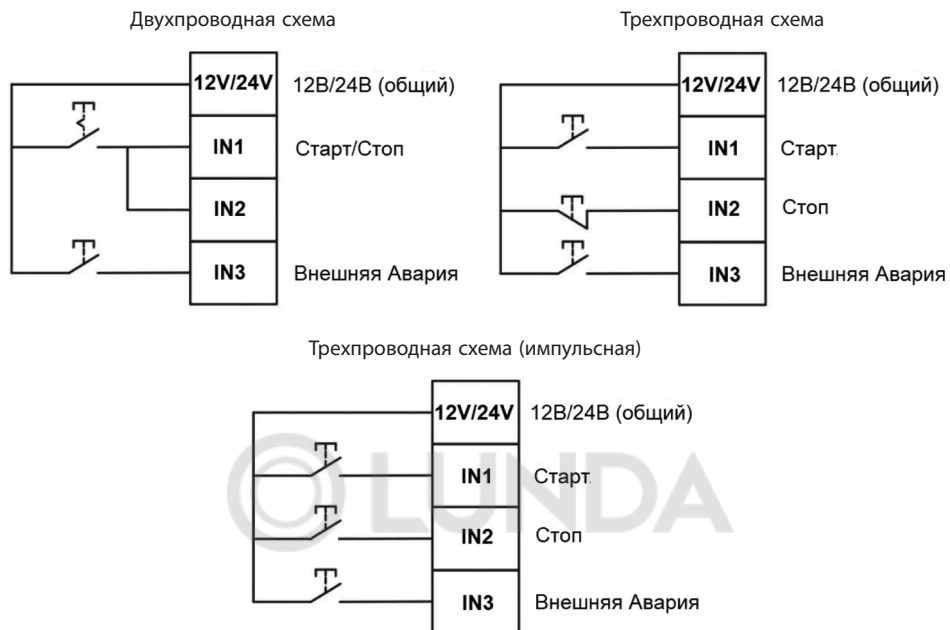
Двухпроводная схема

| 12V/24V | 12В/24В (общий) |
|---|---|
| IN1 | Старт/Стоп |
| IN2 | |
| IN3 | Внешняя Авария |

Трехпроводная схема

| 12V/24V | 12В/24В (общий) |
|---|---|
| IN1 | Старт. |
| IN2 | Стоп |
| IN3 | Внешняя Авария |

Трехпроводная схема (импульсная)

| 12V/24V | 12В/24В (общий) |
|---|---|
| IN1 | Старт. |
| IN2 | Стоп |
| IN3 | Внешняя Авария |

LUNDA